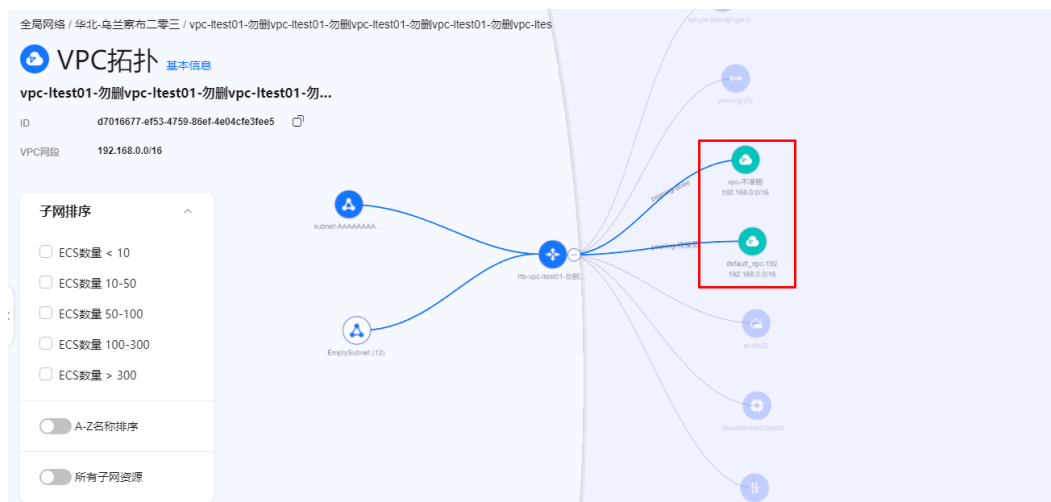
全局网络 / 华北-乌兰察布二零三 / vpc-ltest01-勿删vpc-ltest01-勿删vpc-ltest01-勿删vpc-ltest01-勿删vpc-ltes

VPC拓扑 基本信息

vpc-ltest01-勿删vpc-ltest01-勿删vpc-ltest01-勿...

ID d7016677-ef53-4759-86ef-4e04cfe3fee5

VPC网段 192.168.0.0/16

子网排序

ECS数量 < 10

ECS数量 10-50

ECS数量 50-100

ECS数量 100-300

ECS数量 > 300

A-Z名称排序

所有子网资源

subnet-AAAAAAAA...

EmptySubnet (12)

rtb-vpc-ltest01-勿删

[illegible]

peering (5)

vpc-不准删
192.168.0.0/16

default_vpc-192
192.168.0.0/16

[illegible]

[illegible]